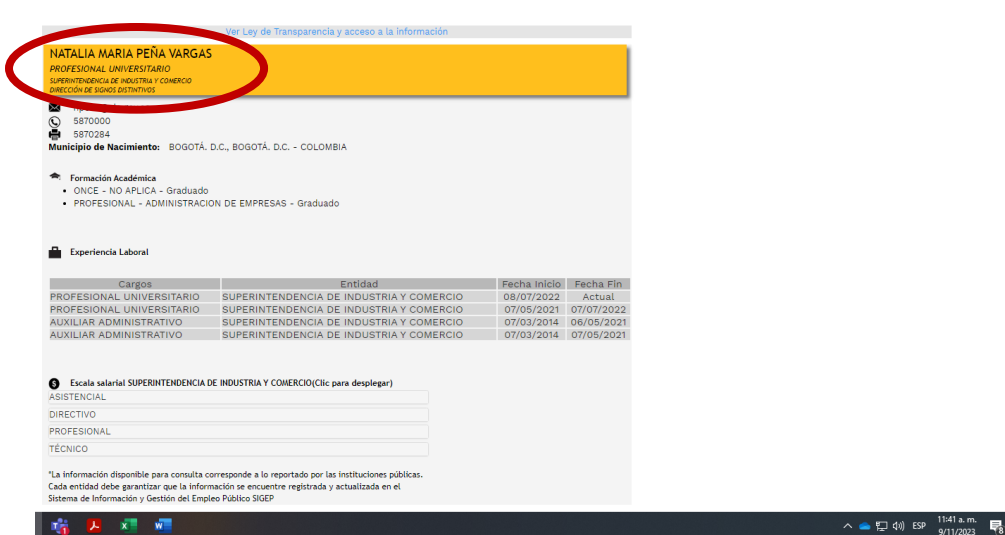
Ver Ley de Transparencia y acceso a la información

NATALIA MARIA PEÑA VARGAS
PROFESIONAL UNIVERSITARIO
SUPERINTENDENCIA DE INDUSTRIA Y COMERCIO
DIRECCIÓN DE SIGNOS DISTINTIVOS

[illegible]
5870000
5870284
Municipio de Nacimiento: BOGOTÁ. D.C., BOGOTÁ. D.C. - COLOMBIA

Formación Académica
• ONCE - NO APLICA - Graduado
• PROFESIONAL - ADMINISTRACION DE EMPRESAS - Graduado

Experiencia Laboral

| Cargos | Entidad | Fecha Inicio | Fecha Fin |
|---|---|---|---|
| PROFESIONAL UNIVERSITARIO | SUPERINTENDENCIA DE INDUSTRIA Y COMERCIO | 08/07/2022 | Actual |
| PROFESIONAL UNIVERSITARIO | SUPERINTENDENCIA DE INDUSTRIA Y COMERCIO | 07/05/2021 | 07/07/2022 |
| AUXILIAR ADMINISTRATIVO | SUPERINTENDENCIA DE INDUSTRIA Y COMERCIO | 07/03/2014 | 06/05/2021 |
| AUXILIAR ADMINISTRATIVO | SUPERINTENDENCIA DE INDUSTRIA Y COMERCIO | 07/03/2014 | 07/05/2021 |

Escala salarial SUPERINTENDENCIA DE INDUSTRIA Y COMERCIO(Clic para desplegar)
ASISTENCIAL
DIRECTIVO
PROFESIONAL
TÉCNICO

*La información disponible para consulta corresponde a lo reportado por las instituciones públicas. Cada entidad debe garantizar que la información se encuentre registrada y actualizada en el Sistema de Información y Gestión del Empleo Público SIGEP

ESP 11:41 a. m. 9/11/2023